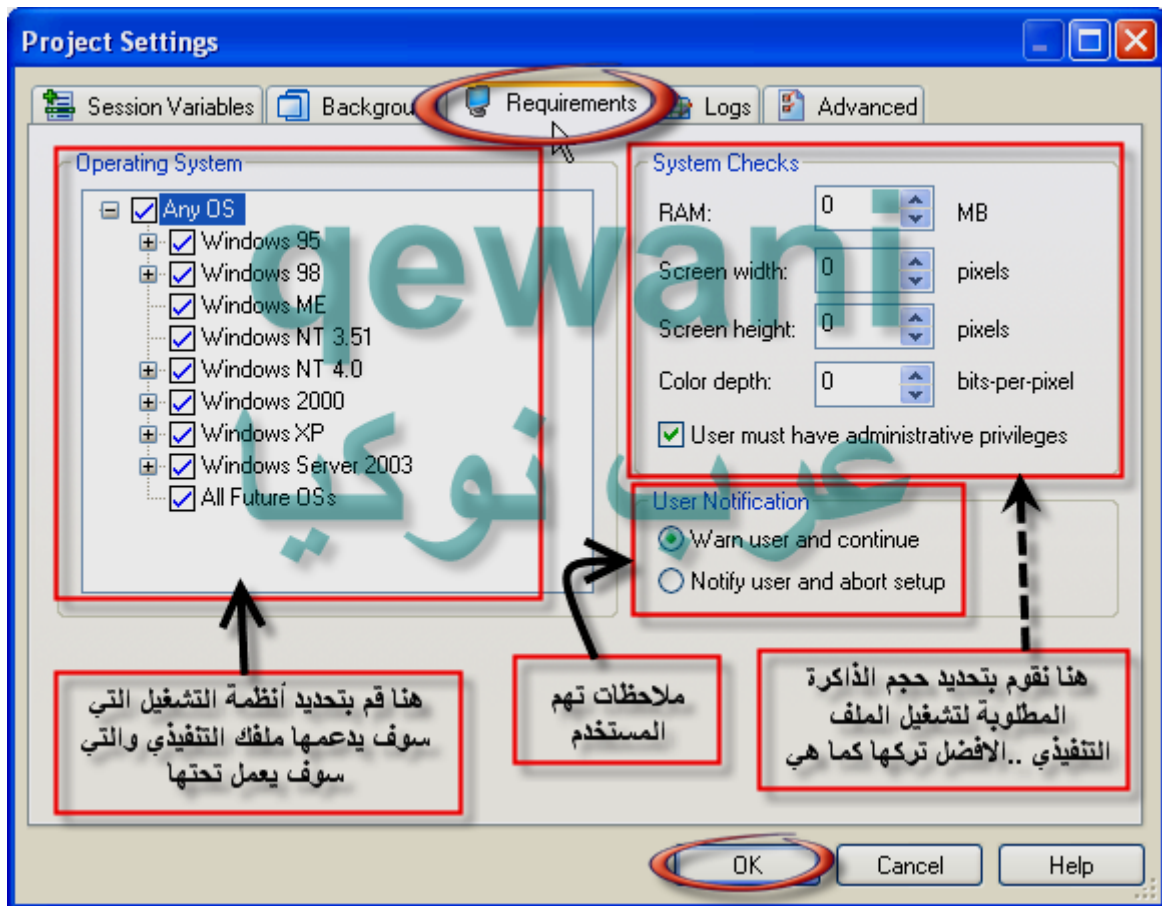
Project Settings

Session Variables | Backgrou | Requirements | Logs | Advanced

Operating System
Any OS
Windows 95
Windows 98
Windows ME
Windows NT 3.51
Windows NT 4.0
Windows 2000
Windows XP
Windows Server 2003
All Future OSs

System Checks
RAM: 0 MB
Screen width: 0 pixels
Screen height: 0 pixels
Color depth: 0 bits-per-pixel
User must have administrative privileges

User Notification
Warn user and continue
Notify user and abort setup

qewani
عرب نوكيا

هنا قم بتحديد أنظمة التشغيل التي سوف يدعمها ملفك التنفيذي والتي سوف يعمل تحتها

ملاحظات تهم المستخدم

هنا نقوم بتحديد حجم الذاكرة المطلوبة لتشغيل الملف التنفيذي ..الافضل تركها كما هي

OK | Cancel | Help